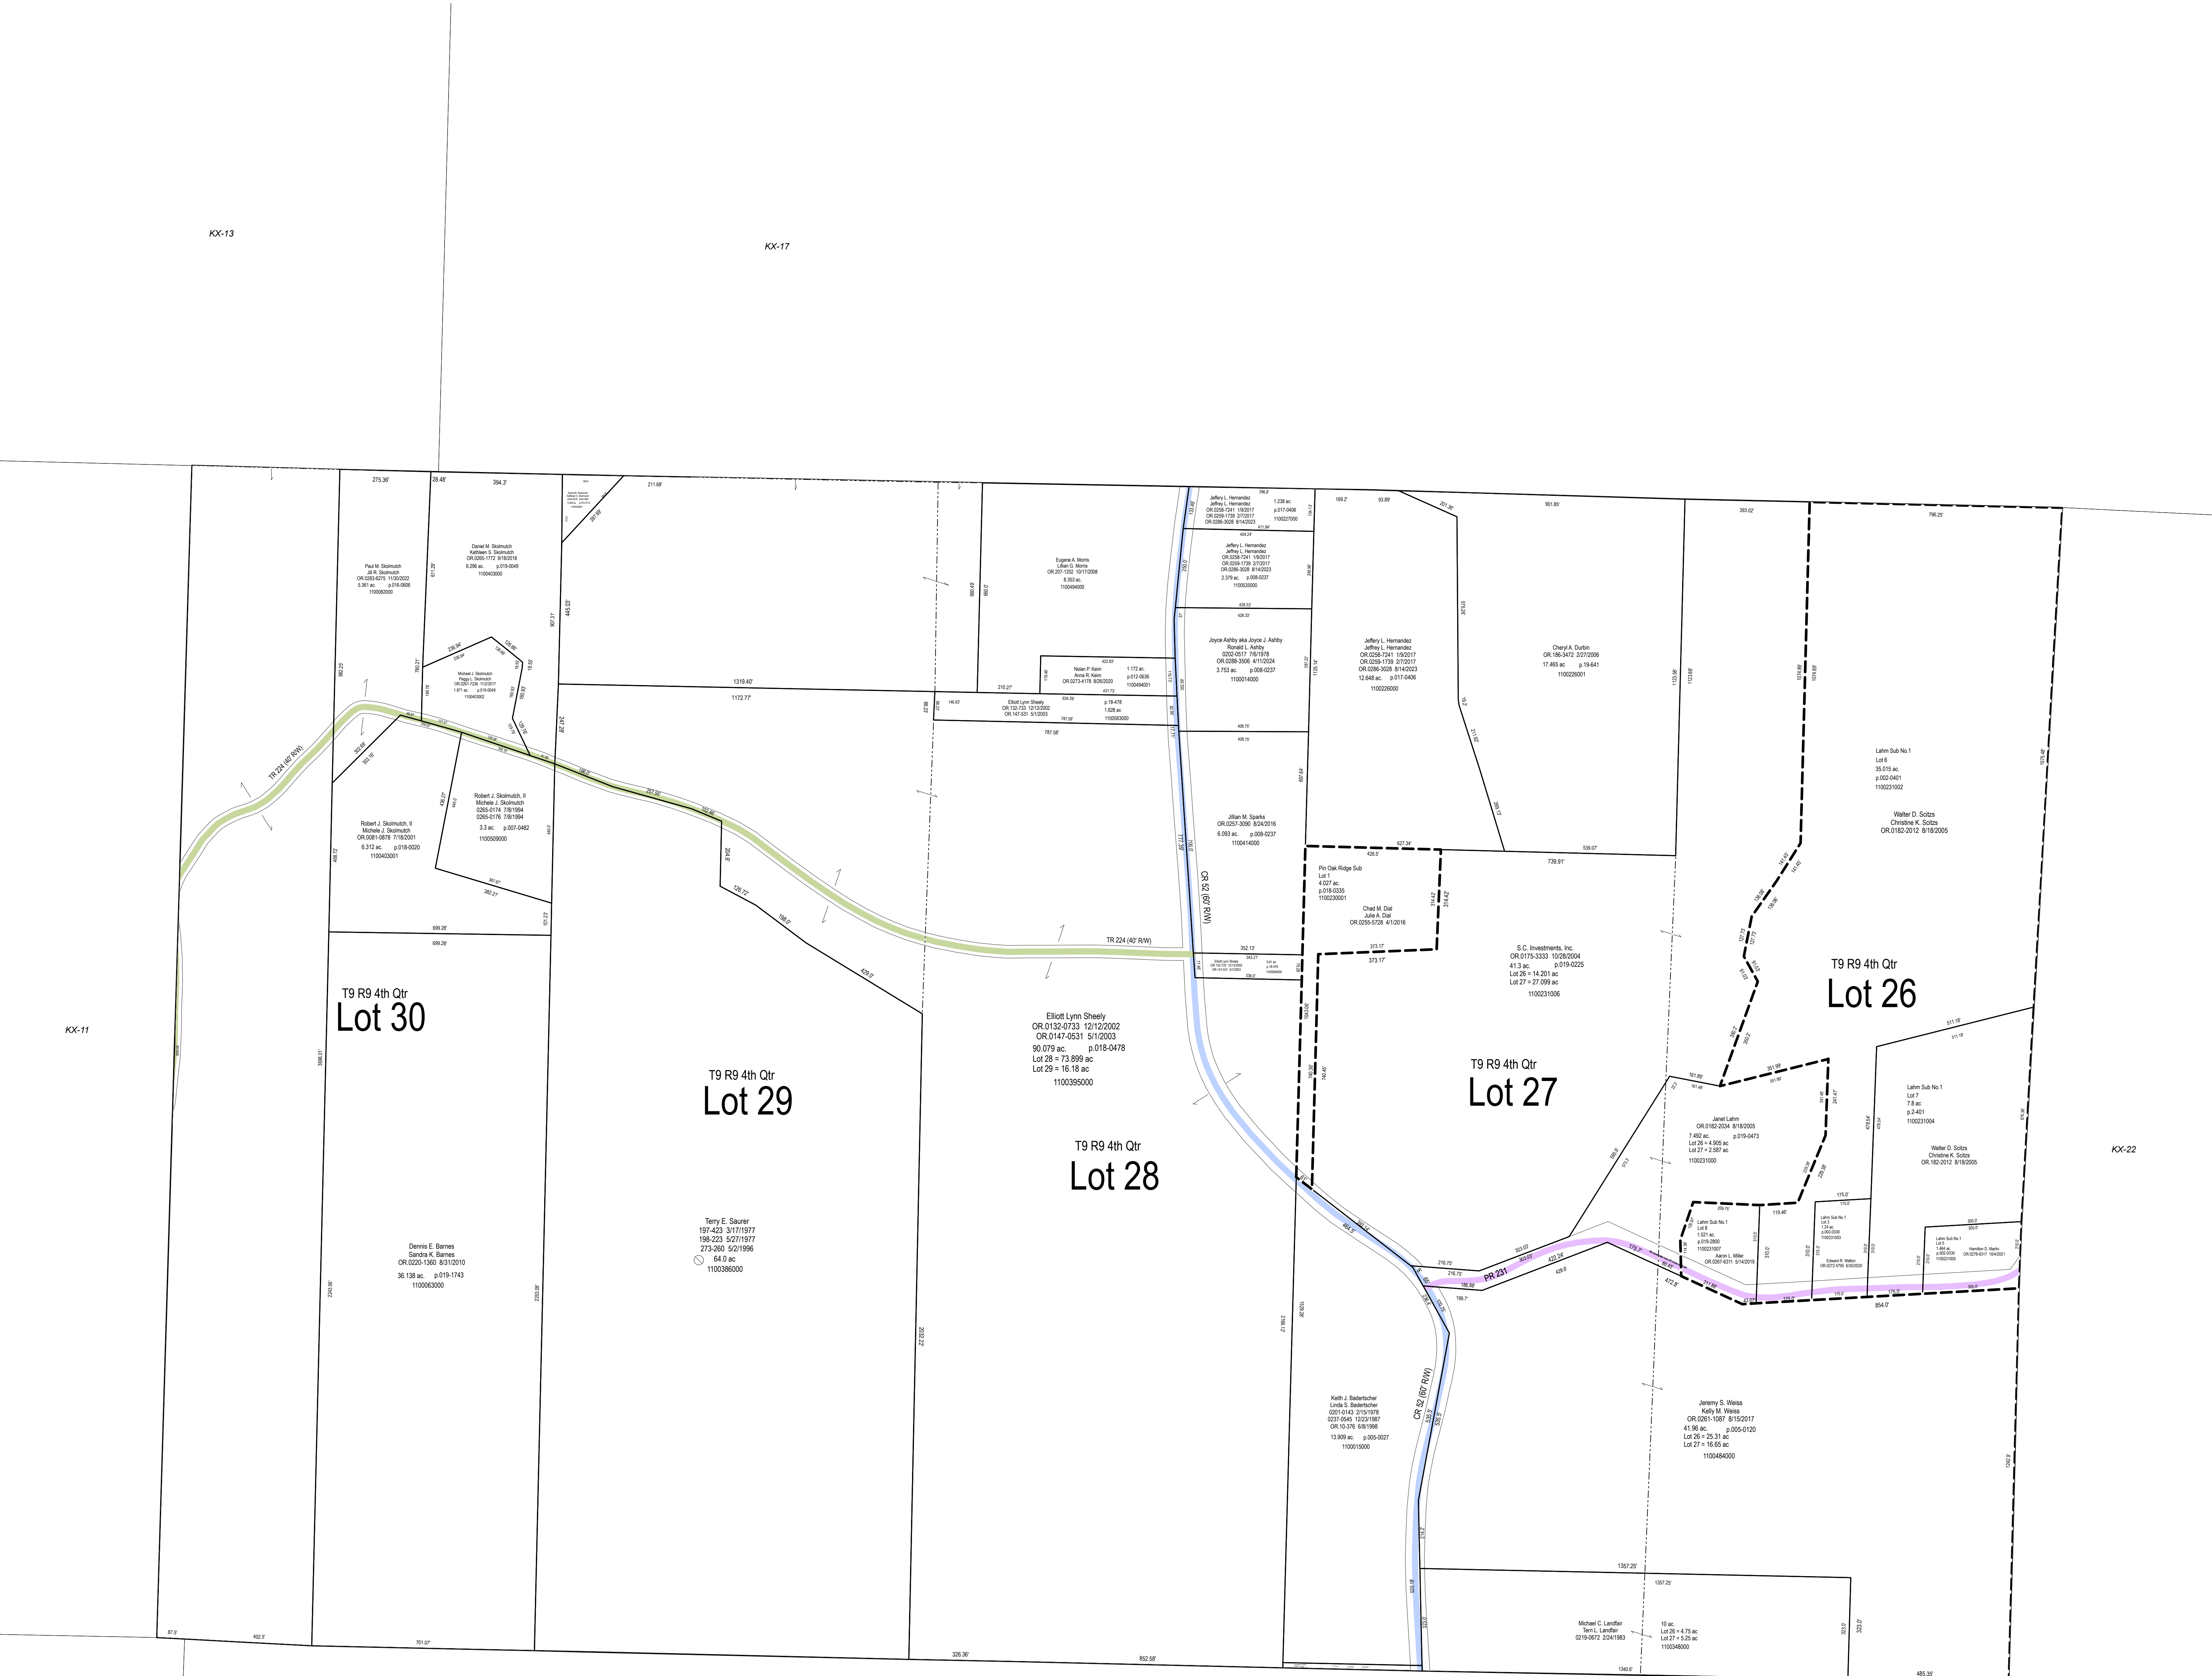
KX-13

KX-17

KX-11

KX-22

275.36'
28.48'
394.3'
211.68'
901.85'
393.02'
796.25'

Paul M. Skolmutch
Jill R. Skolmutch
OR.0283-6275 11/30/2022
5.361 ac. p.016-0606
1100082000

Daniel M. Skolmutch
Kathleen S. Skolmutch
OR.0265-1772 9/18/2018
6.296 ac. p.019-0049
1100403000

Eugene A. Morris
Lillian G. Morris
OR.207-1252 10/17/2008
8.353 ac.
1100494000

Jeffery L. Hernandez
Jeffery L. Hernandez
OR.0258-7241 1/9/2017
OR.0259-1739 2/7/2017
OR.0286-3028 8/14/2023
1.238 ac. p.017-0406
1100227000

Jeffery L. Hernandez
Jeffery L. Hernandez
OR.0258-7241 1/9/2017
OR.0259-1739 2/7/2017
OR.0286-3028 8/14/2023
2.379 ac. p.008-0237
1100535000

Joyce Ashby aka Joyce J. Ashby
Ronald L. Ashby
0202-0517 7/6/1978
OR.0288-3506 4/11/2024
3.753 ac. p.008-0237
1100014000

Jeffery L. Hernandez
Jeffery L. Hernandez
OR.0258-7241 1/9/2017
OR.0259-1739 2/7/2017
OR.0286-3028 8/14/2023
12.648 ac. p.017-0406
1100226000

Cheryl A. Durbin
OR.186-3472 2/27/2006
17.465 ac. p.19-641
1100226001

Michael J. Skolmutch
Peggy L. Skolmutch
OR.0261-7236 11/2/2017
1.871 ac. p.019-0049
1100403002

Nolan P. Keim
Anna R. Keim
OR.0273-4178 8/06/2020
1.172 ac.
p.012-0636
1100494001

Elliott Lynn Sheely
OR.132-733 12/12/2002
OR.147-531 5/1/2003
p.18-478
1.628 ac
1100583000

1319.40'
1172.77'
210.27'
787.58'

TR 224 (40' R/W)

Robert J. Skolmutch, II
Michele J. Skolmutch
OR.0081-0678 7/18/2001
6.312 ac. p.018-0020
1100403001

Robert J. Skolmutch, II
Michele J. Skolmutch
0265-0174 7/8/1994
0265-0176 7/8/1994
3.3 ac. p.007-0482
1100509000

Jillian M. Sparks
OR.0257-3090 8/24/2016
6.093 ac. p.008-0237
1100414000

Lahm Sub No.1
Lot 6
35.015 ac.
p.002-0401
1100231002

Walter D. Scitzs
Christine K. Scitzs
OR.0182-2012 8/18/2005

Pin Oak Ridge Sub
Lot 1
4.027 ac.
p.018-0335
1100230001

Chad M. Dial
Julie A. Dial
OR.0255-5728 4/1/2016

627.34'
739.91'
539.07'

CR 52 (60' R/W)

TR 224 (40' R/W)

699.28'

S.C. Investments, Inc.
OR.0175-3333 10/28/2004
41.3 ac. p.019-0225
Lot 26 = 14.201 ac
Lot 27 = 27.099 ac
1100231006

T9 R9 4th Qtr
Lot 26

T9 R9 4th Qtr
Lot 30

T9 R9 4th Qtr
Lot 29

Elliott Lynn Sheely
OR.0132-0733 12/12/2002
OR.0147-0531 5/1/2003
90.079 ac. p.018-0478
Lot 28 = 73.899 ac
Lot 29 = 16.18 ac
1100395000

T9 R9 4th Qtr
Lot 27

T9 R9 4th Qtr
Lot 28

Lahm Sub No.1
Lot 7
7.8 ac
p.2-401
1100231004

Janet Lahm
OR.0182-2034 8/18/2005
7.492 ac. p.019-0473
Lot 26 = 4.905 ac
Lot 27 = 2.587 ac
1100231000

Walter D. Scitzs
Christine K. Scitzs
OR.182-2012 8/18/2005

Lahm Sub No.1
Lot 8
1.521 ac.
p.019-0600
1100231007

Aaron L. Miller
OR.0267-6311 5/14/2019

Edward R. Walton

Hamilton D. Martin

Dennis E. Barnes
Sandra K. Barnes
OR.0220-1360 8/31/2010
36.138 ac. p.019-1743
1100063000

Terry E. Saurer
197-423 3/17/1977
198-223 5/27/1977
273-260 5/2/1996
64.0 ac
1100386000

PR 231

854.0'

Keith J. Badertscher
Linda S. Badertscher
0201-0143 2/15/1978
0237-0540 12/23/1987
OR.10-376 6/8/1998
13.909 ac. p.005-0027
1100015000

CR 52 (60' R/W)

Jeremy S. Weiss
Kelly M. Weiss
OR.0261-1087 8/15/2017
41.96 ac. p.005-0120
Lot 26 = 25.31 ac
Lot 27 = 16.65 ac
1100484000

1357.25'

Michael C. Landfair
Terri L. Landfair
0219-0672 2/24/1983

10 ac
Lot 26 = 4.75 ac
Lot 27 = 5.25 ac
1100348000

97.5'
402.5'
701.07'
326.36'
852.58'
1340.6'
485.35'